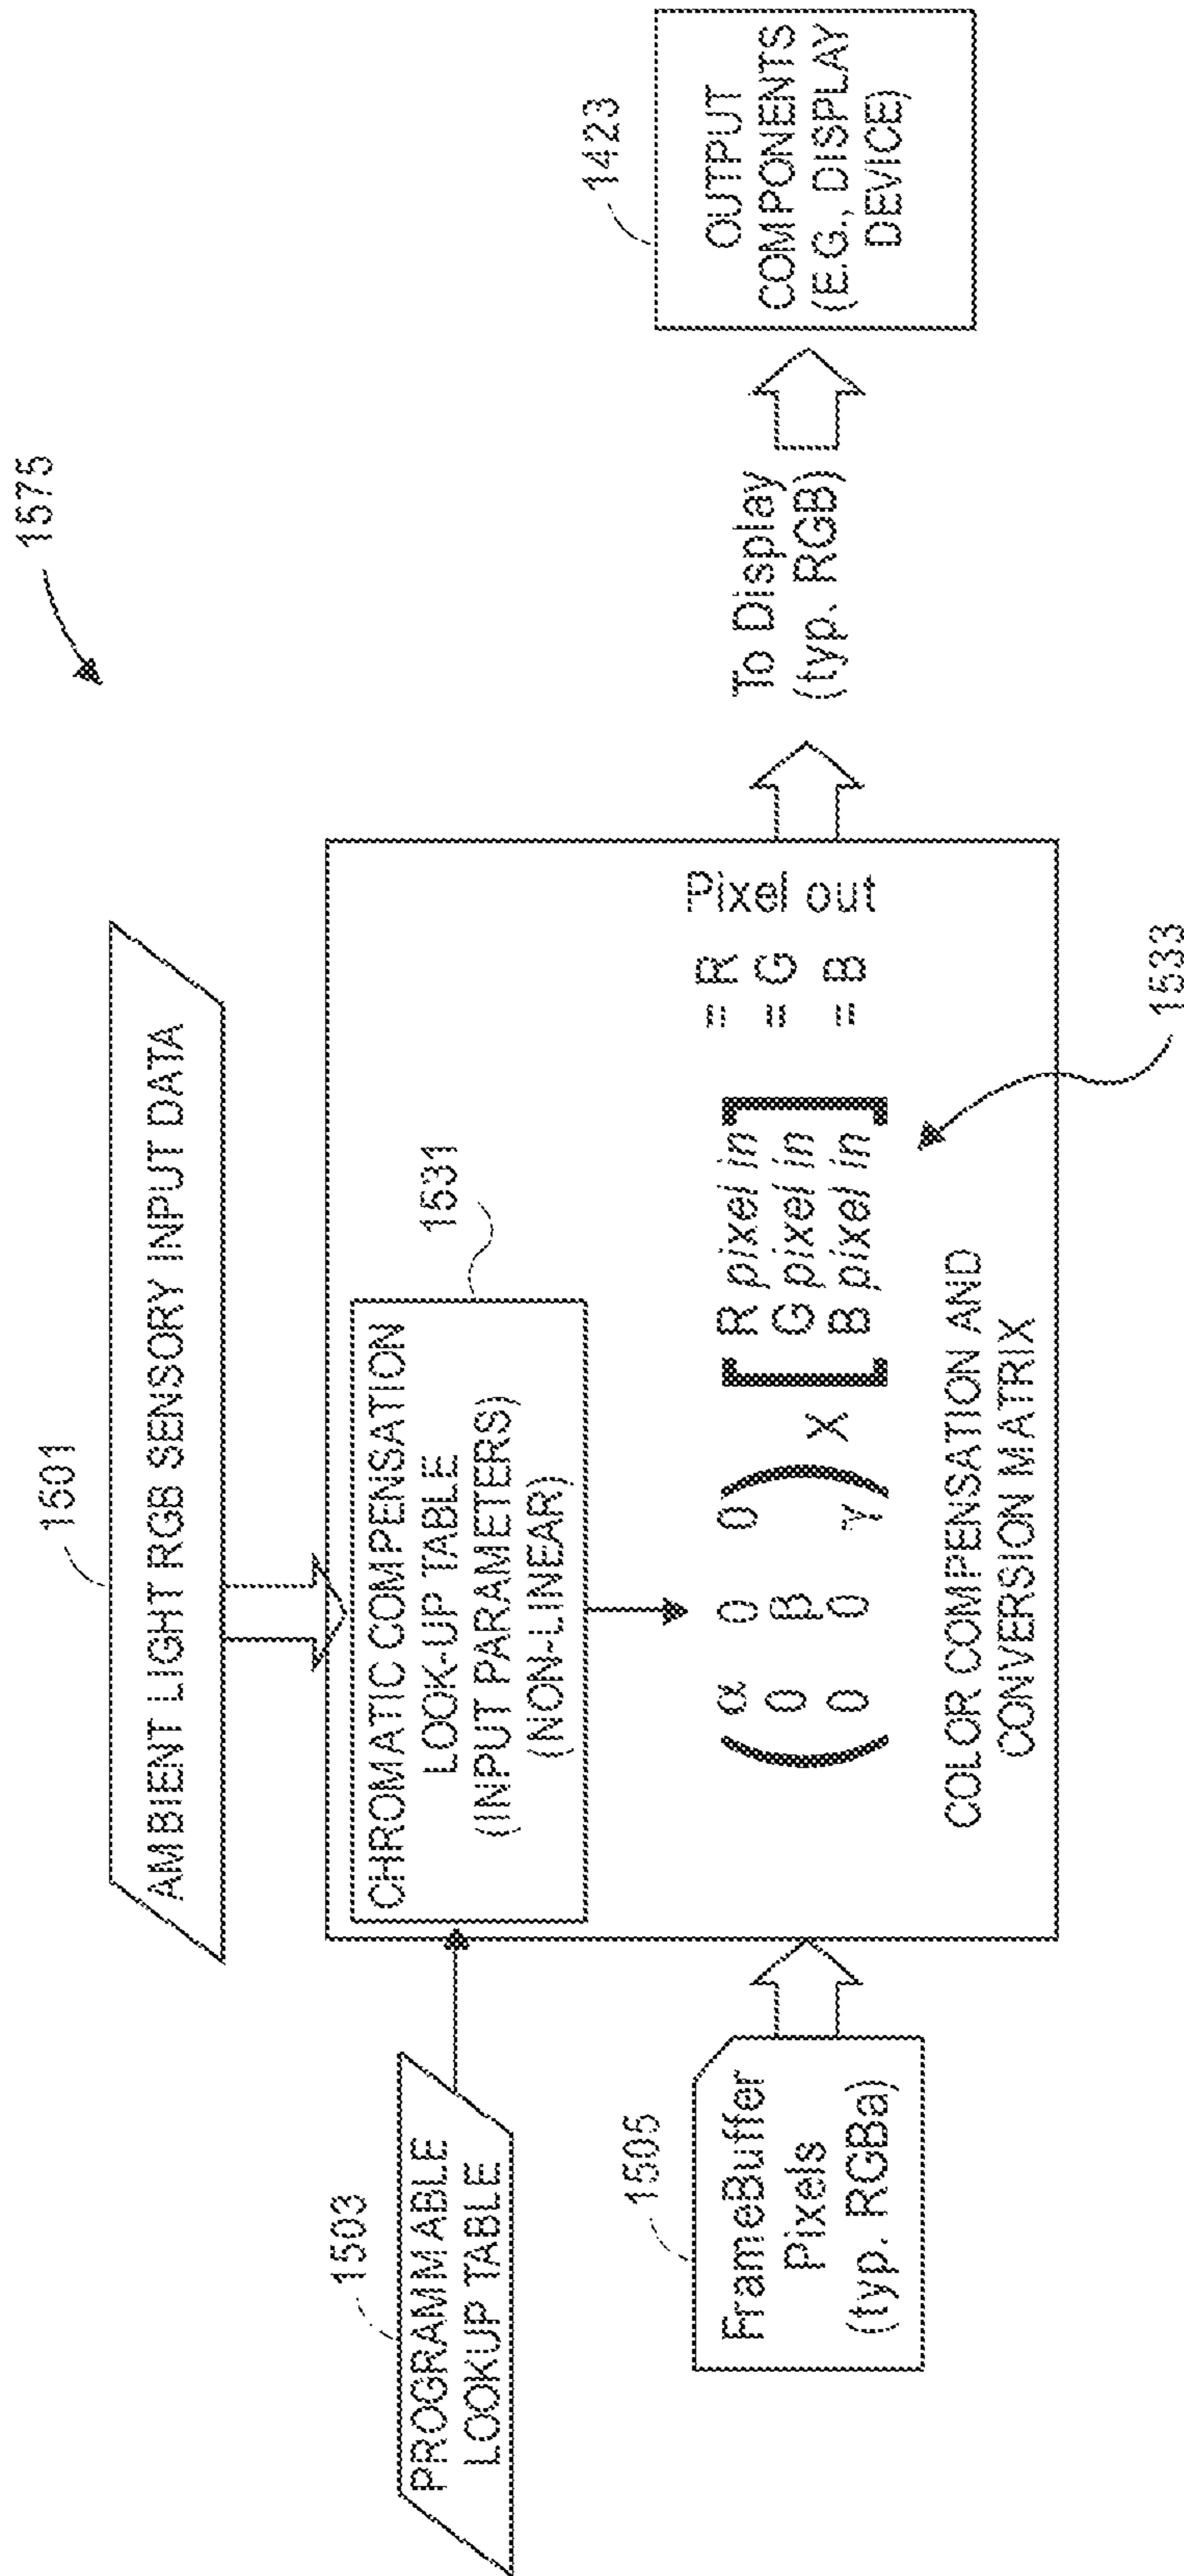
1575

1501

AMBIENT LIGHT RGB SENSORY INPUT DATA

1503

PROGRAMMABLE LOOKUP TABLE

1531

CHROMATIC COMPENSATION LOOK-UP TABLE (INPUT PARAMETERS) (NON-LINEAR)

$\begin{pmatrix} \alpha & 0 & 0 \\ 0 & \beta & 0 \\ 0 & 0 & \gamma \end{pmatrix} \times \begin{bmatrix} R\ pixel\ in \\ G\ pixel\ in \\ B\ pixel\ in \end{bmatrix}$ = R = G = B

Pixel out

1533

COLOR COMPENSATION AND CONVERSION MATRIX

1505

FrameBuffer Pixels (typ. RGBa)

To Display (typ. RGB)

1423

OUTPUT COMPONENTS (E.G., DISPLAY DEVICE)